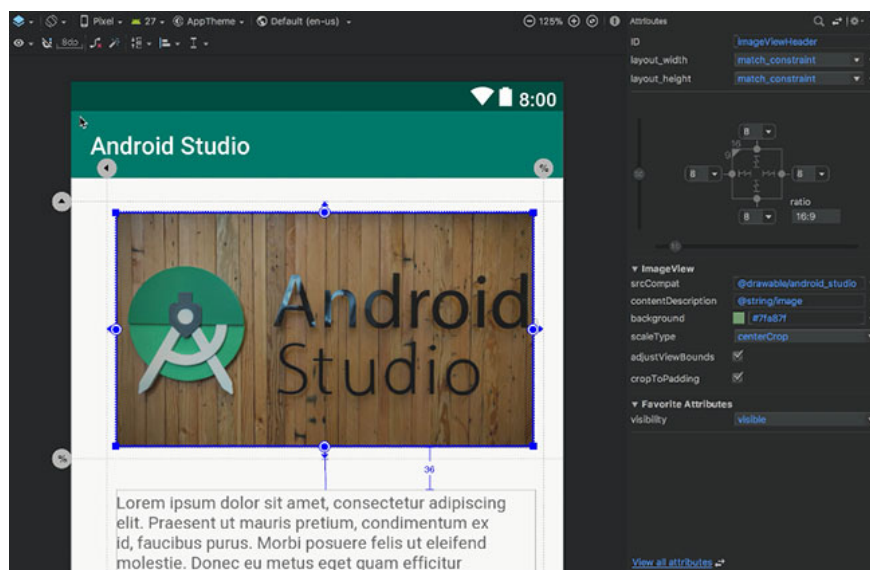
Pixel 27 AppTheme Default (en-us) 125% Attributes
8dp
8:00
Android Studio
Android
Studio
36
Lorem ipsum dolor sit amet, consectetur adipiscing elit. Praesent ut mauris pretium, condimentum ex id, faucibus purus. Morbi posuere felis ut eleifend molestie. Donec eu metus eget quam efficitur

ID imageViewHeader
layout_width match_constraint
layout_height match_constraint
8
8
8
8
ratio 16:9
▾ ImageView
srcCompat @drawable/android_studio
contentDescription @string/image
background #7fa87f
scaleType centerCrop
adjustViewBounds
cropToPadding
▾ Favorite Attributes
visibility visible
View all attributes